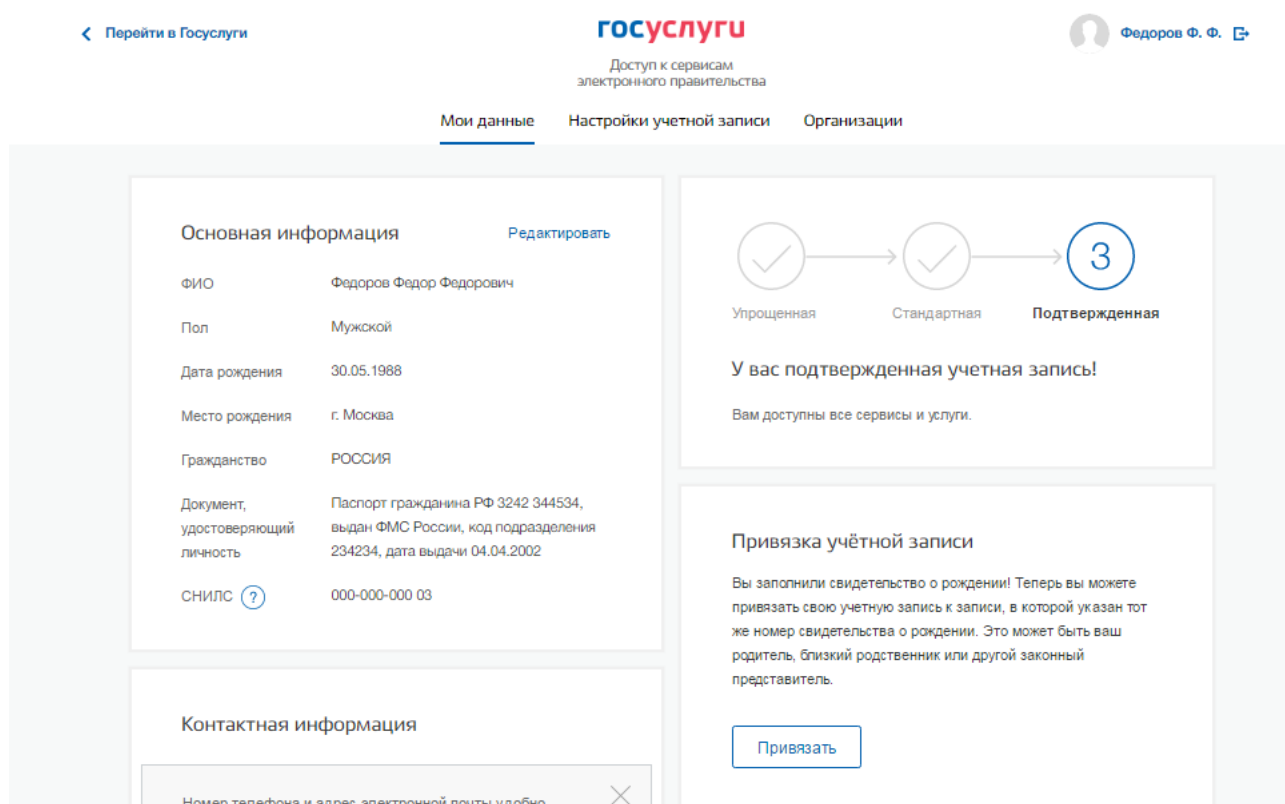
Перейти в Госуслуги

госуслуги

Доступ к сервисам электронного правительства

Федоров Ф. Ф.

Мои данные Настройки учетной записи Организации

Основная информация

Редактировать

| | |
|---|---|
| ФИО | Федоров Федор Федорович |
| Пол | Мужской |
| Дата рождения | 30.05.1988 |
| Место рождения | г. Москва |
| Гражданство | РОССИЯ |
| Документ, удостоверяющий личность | Паспорт гражданина РФ 3242 344534, выдан ФМС России, код подразделения 234234, дата выдачи 04.04.2002 |
| СНИЛС ? | 000-000-000 03 |

3

Упрощенная Стандартная Подтвержденная

У вас подтвержденная учетная запись!

Вам доступны все сервисы и услуги.

Привязка учётной записи

Вы заполнили свидетельство о рождении! Теперь вы можете привязать свою учетную запись к записи, в которой указан тот же номер свидетельства о рождении. Это может быть ваш родитель, близкий родственник или другой законный представитель.

Привязать

Контактная информация

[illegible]